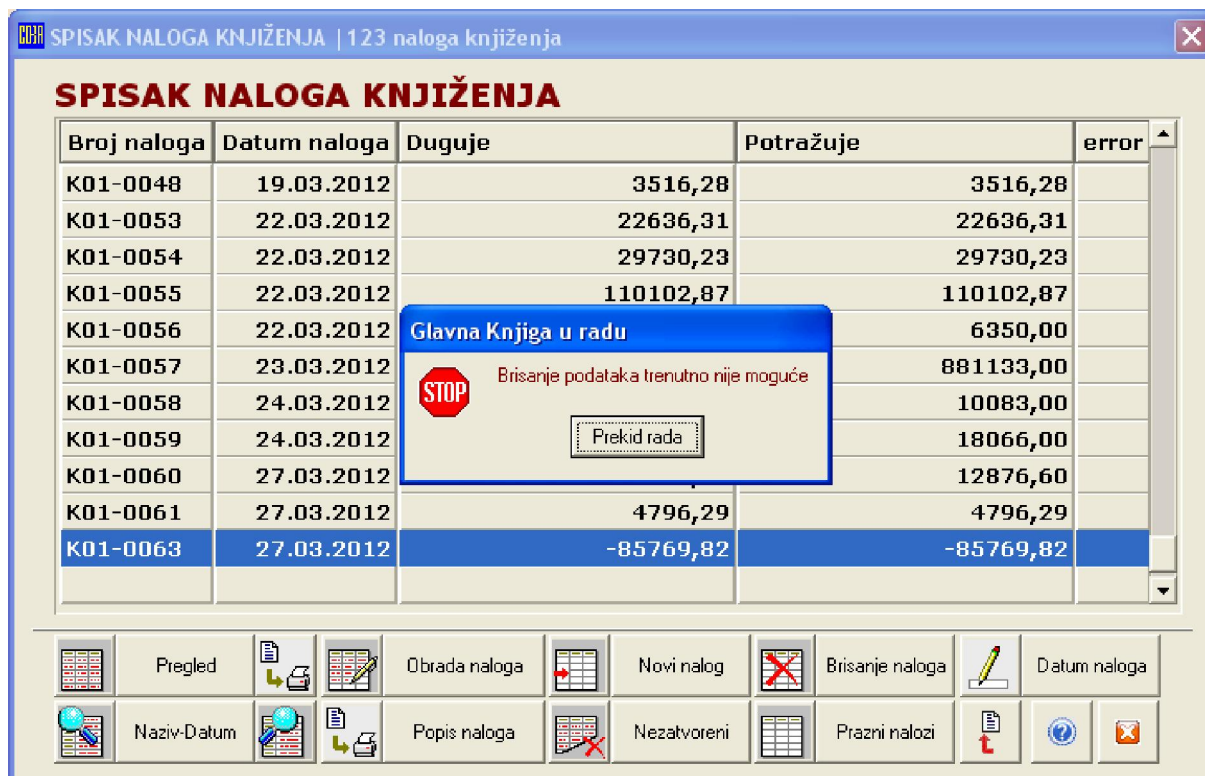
SPISAK NALOGA KNJIŽENJA | 123 naloga knjiženja

SPISAK NALOGA KNJIŽENJA

| Broj naloga | Datum naloga | Duguje | Potražuje | error |
|---|---|---|---|---|
| K01-0048 | 19.03.2012 | 3516,28 | 3516,28 | |
| K01-0053 | 22.03.2012 | 22636,31 | 22636,31 | |
| K01-0054 | 22.03.2012 | 29730,23 | 29730,23 | |
| K01-0055 | 22.03.2012 | 110102,87 | 110102,87 | |
| K01-0056 | 22.03.2012 | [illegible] | 6350,00 | |
| K01-0057 | 23.03.2012 | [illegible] | 881133,00 | |
| K01-0058 | 24.03.2012 | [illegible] | 10083,00 | |
| K01-0059 | 24.03.2012 | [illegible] | 18066,00 | |
| K01-0060 | 27.03.2012 | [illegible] | 12876,60 | |
| K01-0061 | 27.03.2012 | 4796,29 | 4796,29 | |
| K01-0063 | 27.03.2012 | -85769,82 | -85769,82 | |

Glavna Knjiga u radu

STOP

Brisanje podataka trenutno nije moguće

Prekid rada

Pregled

Obrada naloga

Novi nalog

Brisanje naloga

Datum naloga

Naziv-Datum

Popis naloga

Nezatvoreni

Prazni nalozi